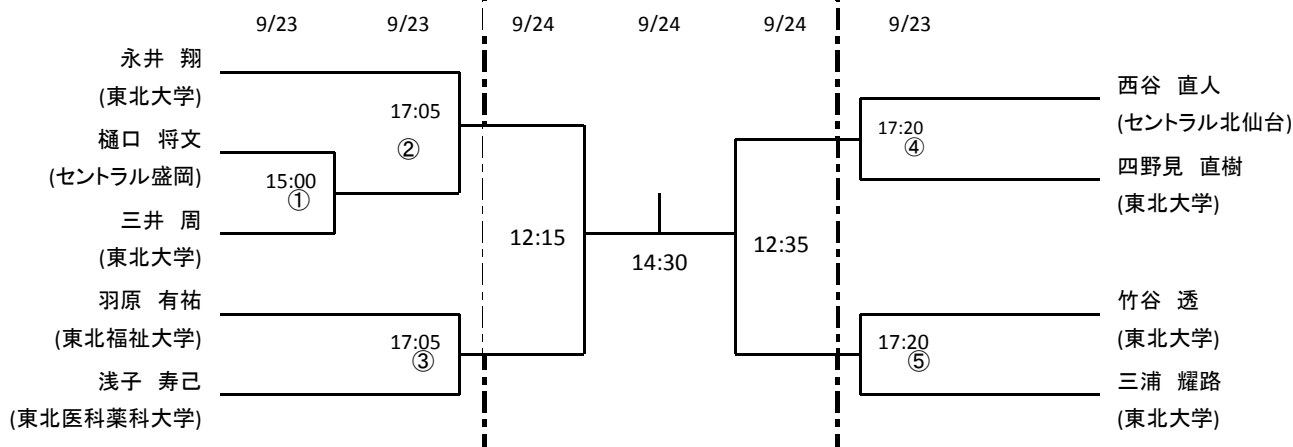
9/23 9/23 9/24 9/24 9/24 9/23

永井 翔
(東北大学)

樋口 将文
(セントラル盛岡)

三井 周
(東北大学)

羽原 有祐
(東北福祉大学)

浅子 寿己
(東北医科薬科大学)

15:00
①

17:05
②

17:05
③

12:15

14:30

12:35

17:20
④

17:20
⑤

西谷 直人
(セントラル北仙台)

四野見 直樹
(東北大学)

竹谷 透
(東北大学)

三浦 耀路
(東北大学)